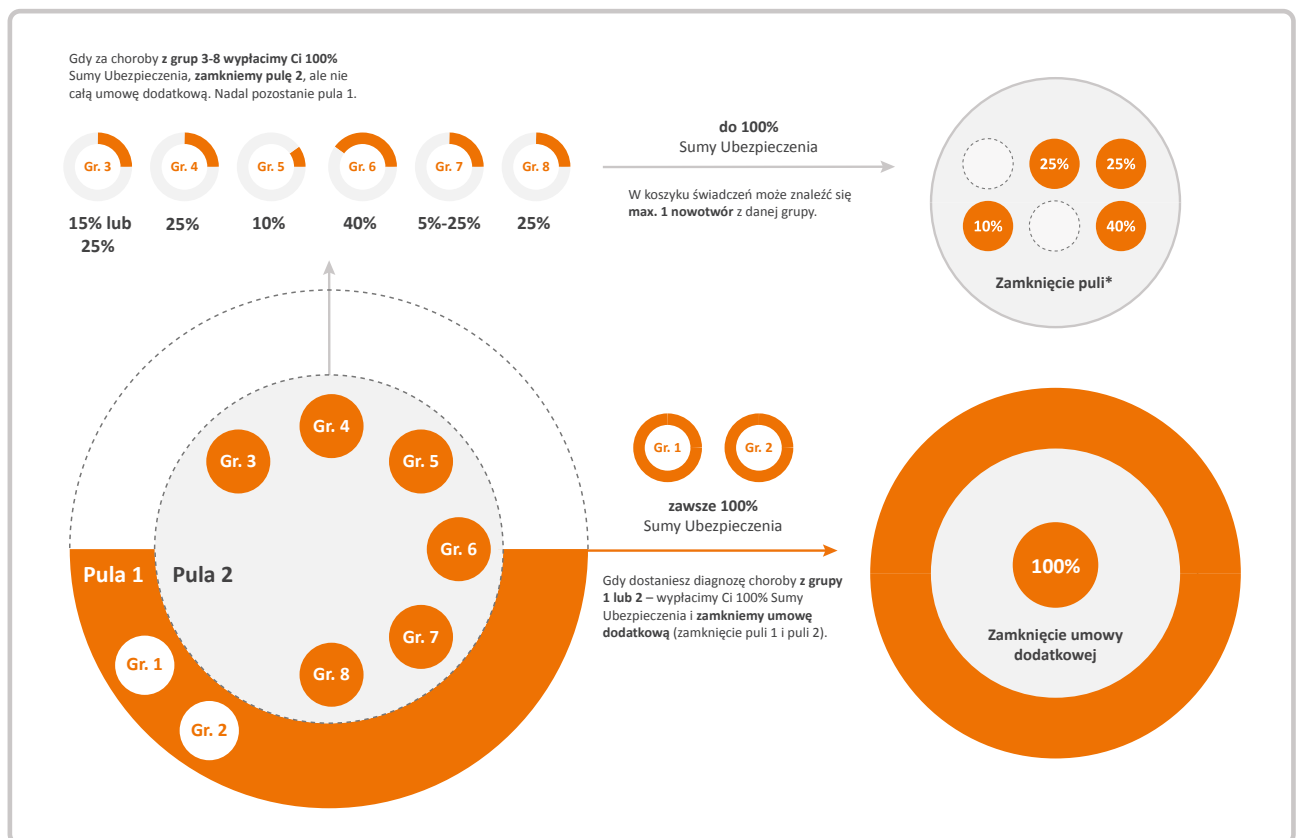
Gdy za choroby **z grup 3-8 wypłacimy Ci 100%** Sumy Ubezpieczenia, **zamkniemy pulę 2**, ale nie całą umowę dodatkową. Nadal pozostanie pula 1.

Gr. 3
15% lub 25%

Gr. 4
25%

Gr. 5
10%

Gr. 6
40%

Gr. 7
5%-25%

Gr. 8
25%

**do 100%**
Sumy Ubezpieczenia

W koszyku świadczeń może znaleźć się **max. 1 nowotwór** z danej grupy.

25%
25%
10%
40%

**Zamknięcie puli***

Gr. 4
Gr. 3
Gr. 5
Gr. 6
Pula 1
Pula 2
Gr. 7
Gr. 1
Gr. 8
Gr. 2

Gr. 1
Gr. 2

**zawsze 100%**
Sumy Ubezpieczenia

Gdy dostaniesz diagnozę choroby **z grupy 1 lub 2** – wypłacimy Ci 100% Sumy Ubezpieczenia i **zamkniemy umowę dodatkową** (zamknięcie puli 1 i puli 2).

100%

**Zamknięcie umowy dodatkowej**